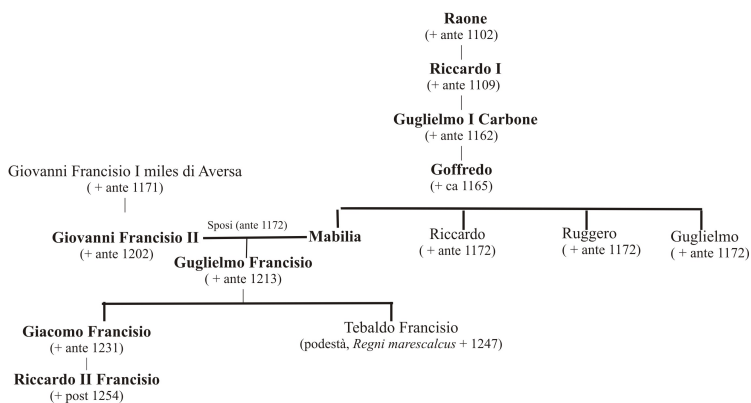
**Raone**
(+ ante 1102)

**Riccardo I**
(+ ante 1109)

**Guglielmo I Carbone**
(+ ante 1162)

**Goffredo**
(+ ca 1165)

Giovanni Francisio I miles di Aversa
( + ante 1171)

Sposi (ante 1172)

**Giovanni Francisio II**
(+ ante 1202)

**Mabilia**

Riccardo
( + ante 1172)

Ruggero
( + ante 1172)

Guglielmo
( + ante 1172)

**Guglielmo Francisio**
( + ante 1213)

**Giacomo Francisio**
(+ ante 1231)

Tebaldo Francisio
(podestà, *Regni marescalcus* + 1247)

**Riccardo II Francisio**
(+ post 1254)